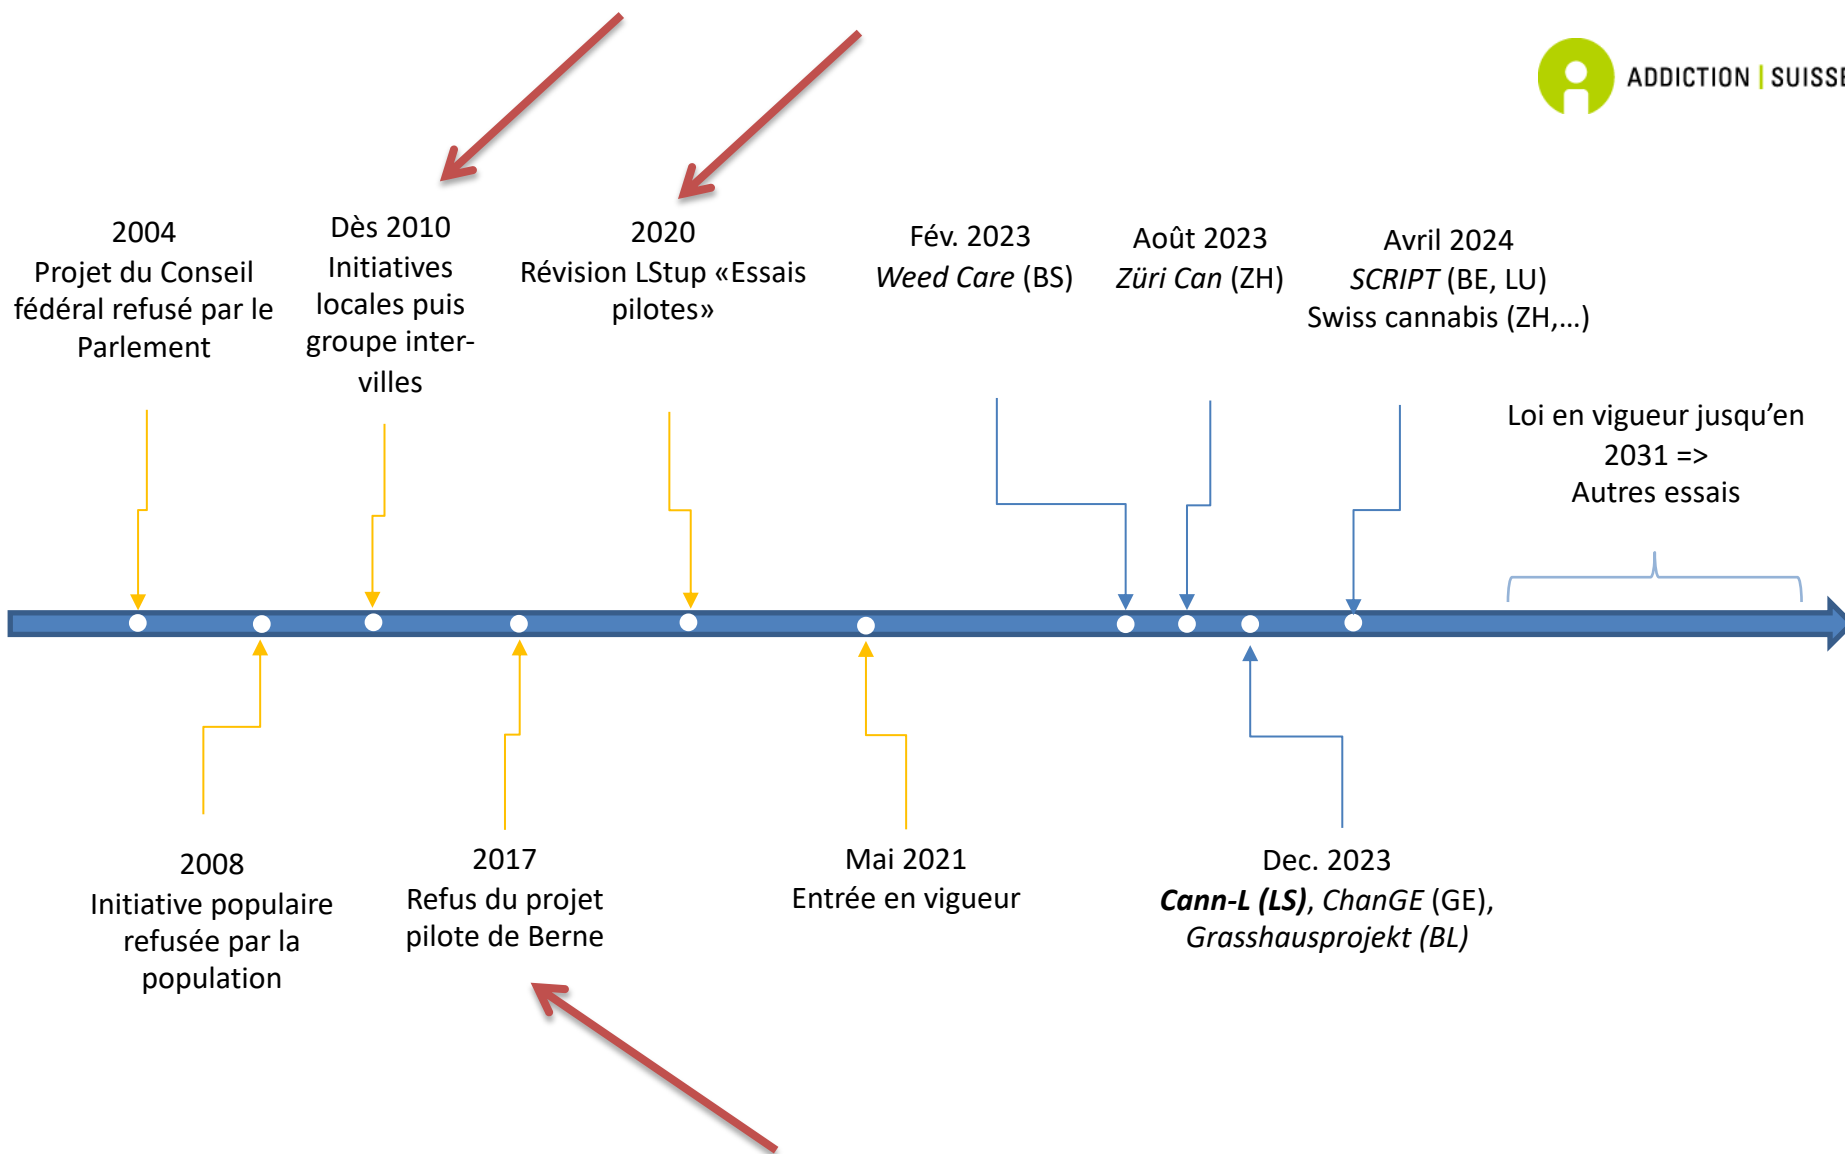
ADDICTION | SUISSE

2004
Projet du Conseil fédéral refusé par le Parlement

Dès 2010
Initiatives locales puis groupe inter-villes

2020
Révision LStup «Essais pilotes»

Fév. 2023
*Weed Care* (BS)

Août 2023
*Züri Can* (ZH)

Avril 2024
*SCRIPT* (BE, LU)
Swiss cannabis (ZH,…)

Loi en vigueur jusqu'en 2031 =>
Autres essais

2008
Initiative populaire refusée par la population

2017
Refus du projet pilote de Berne

Mai 2021
Entrée en vigueur

Dec. 2023
***Cann-L (LS)***, *ChanGE* (GE), *Grasshausprojekt (BL)*